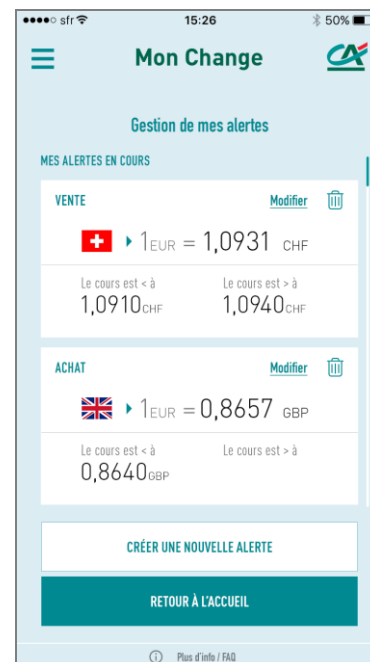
●●●●○ sfr 15:26 50%

Mon Change

Gestion de mes alertes

MES ALERTES EN COURS

VENTE
Modifier

1EUR = 1,0931 CHF

Le cours est < à
1,0910CHF

Le cours est > à
1,0940CHF

ACHAT
Modifier

1EUR = 0,8657 GBP

Le cours est < à
0,8640GBP

Le cours est > à

CRÉER UNE NOUVELLE ALERTE

RETOUR À L'ACCUEIL

Plus d'info / FAQ